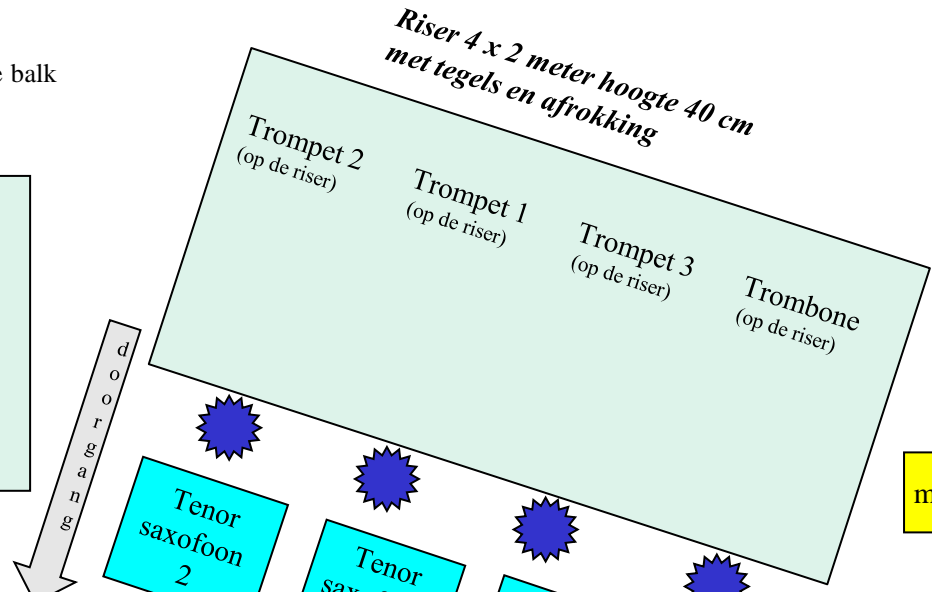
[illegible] balk

Riser 4 x 2 meter hoogte 40 cm met tegels en afrokking

Trompet 2 (op de riser)

Trompet 1 (op de riser)

Trompet 3 (op de riser)

Trombone (op de riser)

doorgang

Tenor saxofoon 2

Tenor sax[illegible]

m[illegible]